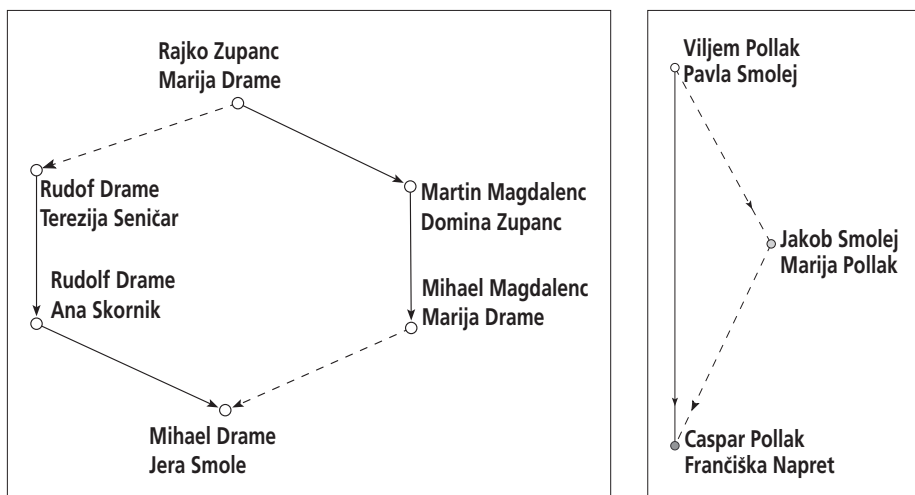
Rajko Zupanc
Marija Drame

Rudof Drame
Terezija Seničar

Martin Magdalenc
Domina Zupanc

Rudolf Drame
Ana Skornik

Mihael Magdalenc
Marija Drame

Mihael Drame
Jera Smole

Viljem Pollak
Pavla Smolej

Jakob Smolej
Marija Pollak

Caspar Pollak
Frančiška Napret